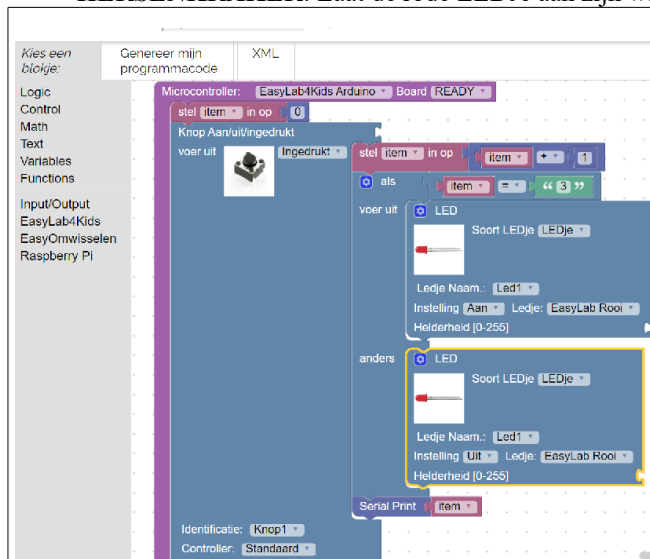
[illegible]

Kies een blokje:

Genereer mijn programmacode

XML

Logic
Control
Math
Text
Variables
Functions

Input/Output
EasyLab4Kids
EasyOmwisselen
Raspberry Pi

Microcontroller: EasyLab4Kids Arduino Board READY

stel item in op 0

Knop Aan/uit/ingedrukt

voer uit Ingedrukt

stel item in op item + 1

als item = " 3 "

voer uit LED

Soort LEDje LEDje

Ledje Naam.: Led1

Instelling Aan Ledje: EasyLab Rooi

Helderheid [0-255]

anders LED

Soort LEDje LEDje

Ledje Naam.: Led1

Instelling Uit Ledje: EasyLab Rooi

Helderheid [0-255]

Serial Print item

Identificatie: Knop1

Controller: Standaard